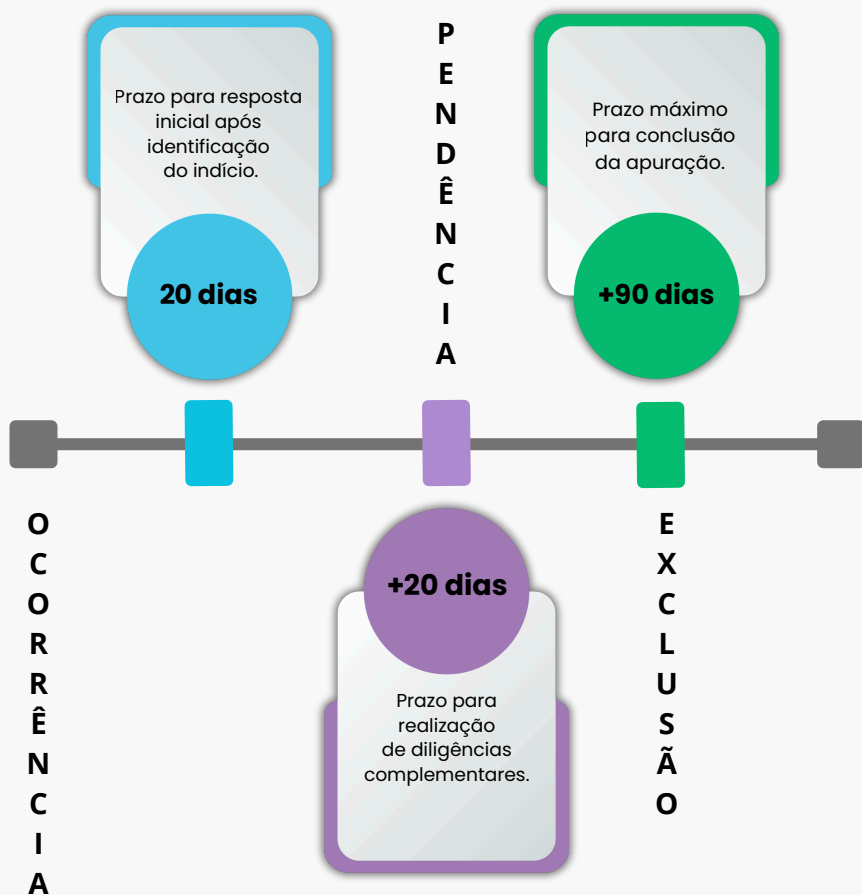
Prazo para resposta inicial após identificação do indício.

20 dias

PENDÊNCIA

Prazo máximo para conclusão da apuração.

+90 dias

OCORRÊNCIA

+20 dias

Prazo para realização de diligências complementares.

EXCLUSÃO